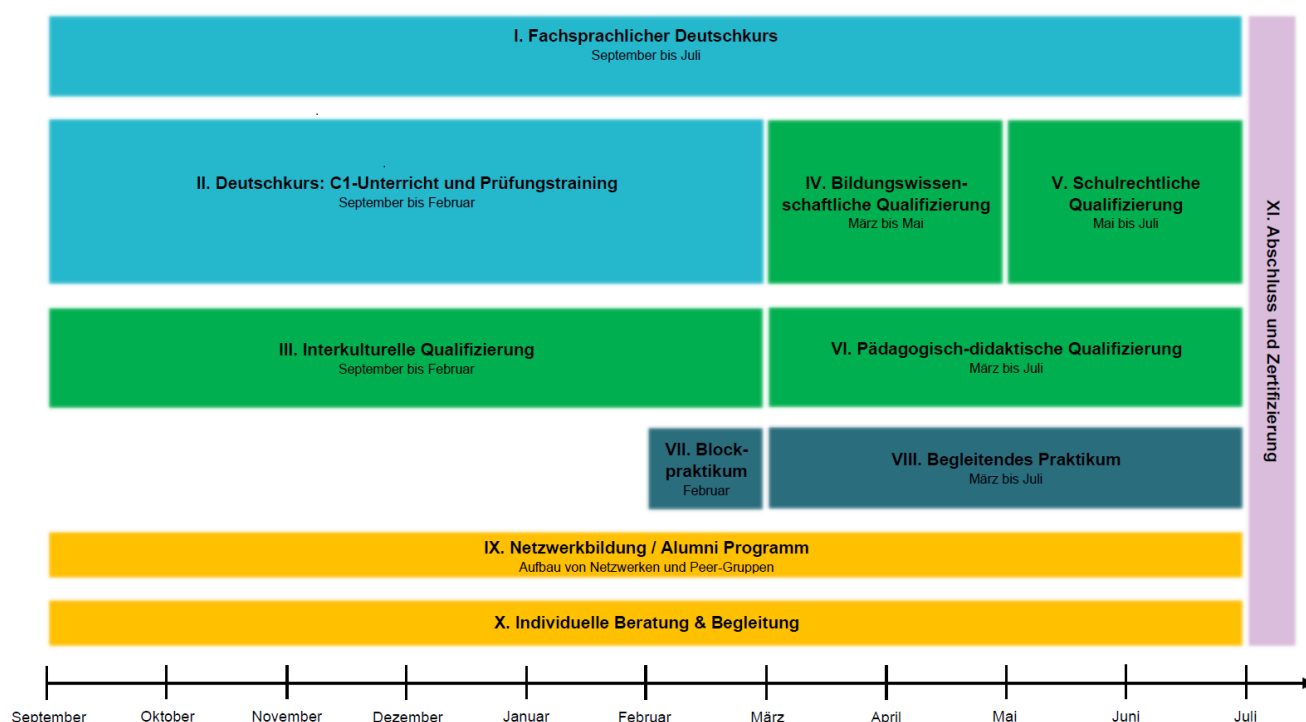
I. Fachsprachlicher Deutschkurs
September bis Juli

II. Deutschkurs: C1-Unterricht und Prüfungstraining
September bis Februar

IV. Bildungswissenschaftliche Qualifizierung
März bis Mai

V. Schulrechtliche Qualifizierung
Mai bis Juli

III. Interkulturelle Qualifizierung
September bis Februar

VI. Pädagogisch-didaktische Qualifizierung
März bis Juli

VII. Blockpraktikum
Februar

VIII. Begleitendes Praktikum
März bis Juli

IX. Netzwerkbildung / Alumni Programm
Aufbau von Netzwerken und Peer-Gruppen

X. Individuelle Beratung & Begleitung

XI. Abschluss und Zertifizierung

September Oktober November Dezember Januar Februar März April Mai Juni Juli